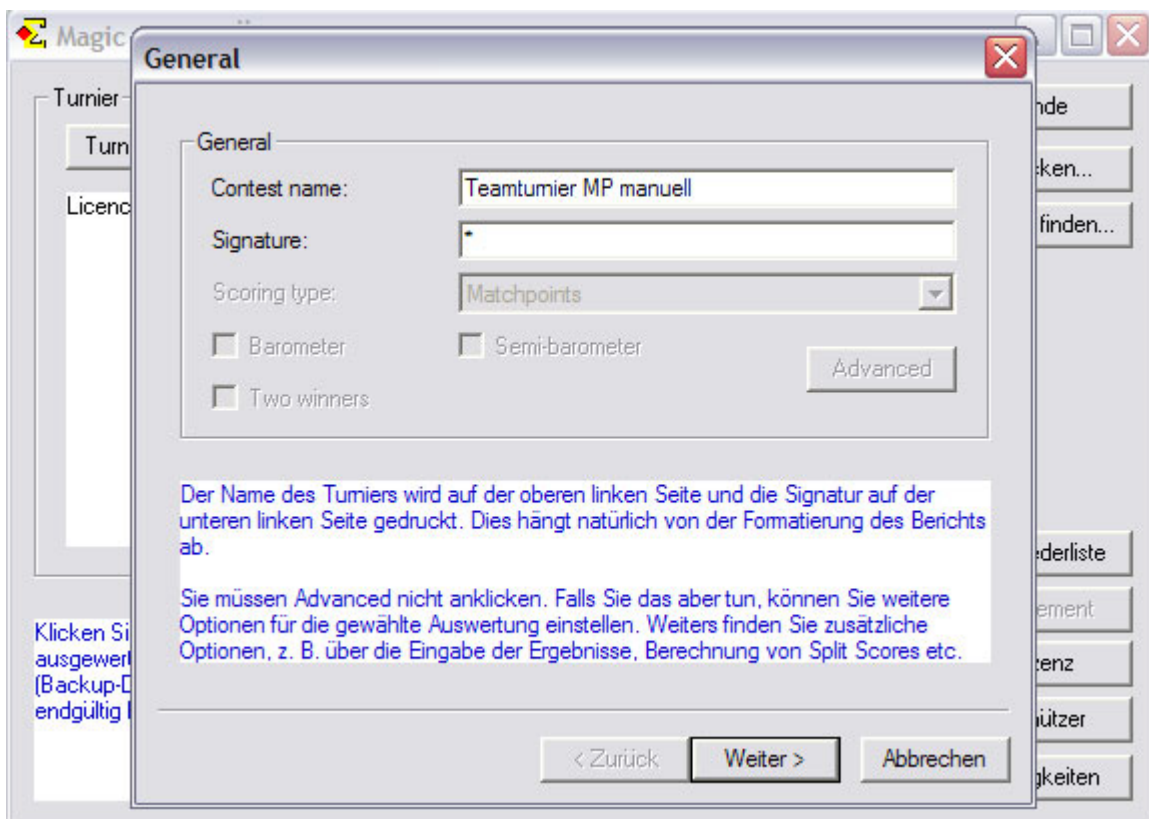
Magic

Turnier

Turn

Licenc

Klicken Si
ausgewert
(Backup-D
endgültig l

nde
cken...
finden...
ederliste
ement
zenz
nützer
gkeiten

General

General

Contest name: Teamturnier MP manuell

Signature: *

Scoring type: Matchpoints

Barometer

Semi-barometer

Advanced

Two winners

Der Name des Turniers wird auf der oberen linken Seite und die Signatur auf der unteren linken Seite gedruckt. Dies hängt natürlich von der Formatierung des Berichts ab.

Sie müssen Advanced nicht anklicken. Falls Sie das aber tun, können Sie weitere Optionen für die gewählte Auswertung einstellen. Weiters finden Sie zusätzliche Optionen, z. B. über die Eingabe der Ergebnisse, Berechnung von Split Scores etc.

< Zurück

Weiter >

Abbrechen